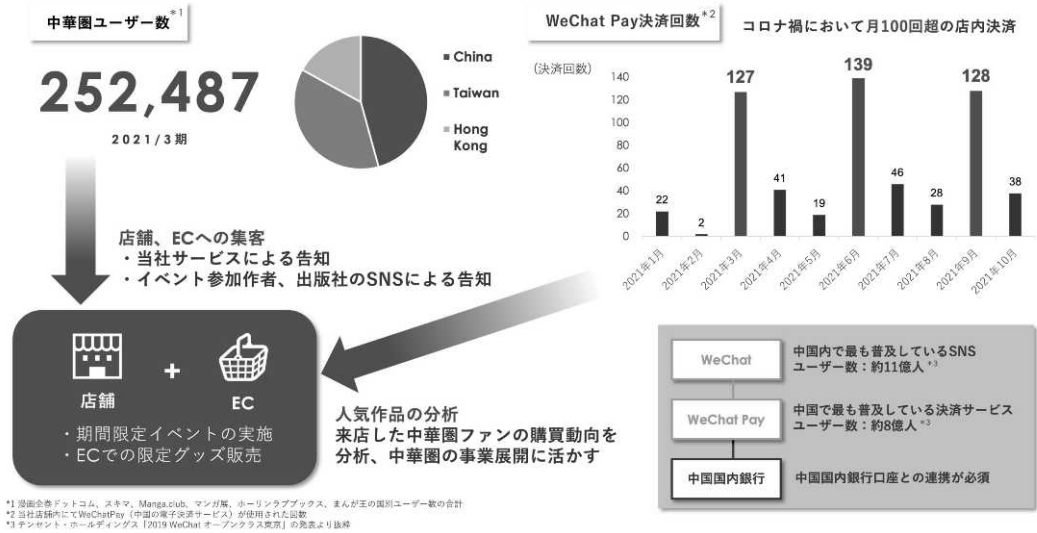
中華圏ユーザー数$^{*1}$

252,487

2021/3期

China

Taiwan

Hong Kong

WeChat Pay決済回数$^{*2}$

コロナ禍において月100回超の店内決済

(決済回数)

140
120
100
80
60
40
20
0

22
2
127
41
19
139
46
28
128
38

2021年1月
2021年2月
2021年3月
2021年4月
2021年5月
2021年6月
2021年7月
2021年8月
2021年9月
2021年10月

店舗、ECへの集客
・当社サービスによる告知
・イベント参加作者、出版社のSNSによる告知

店舗

+

EC

・期間限定イベントの実施
・ECでの限定グッズ販売

人気作品の分析
来店した中華圏ファンの購買動向を分析、中華圏の事業展開に活かす

WeChat

中国内で最も普及しているSNS
ユーザー数：約11億人$^{*3}$

WeChat Pay

中国で最も普及している決済サービス
ユーザー数：約8億人$^{*3}$

中国国内銀行

中国国内銀行口座との連携が必須

*1 漫画全巻ドットコム、スキマ、Manga.club、マンガ展、ホーリンラブブックス、まんが王の国別ユーザー数の合計
*2 当社店舗内にてWeChatPay（中国の電子決済サービス）が使用された回数
*3 テンセント・ホールディングス「2019 WeChat オープンクラス東京」の発表より抜粋